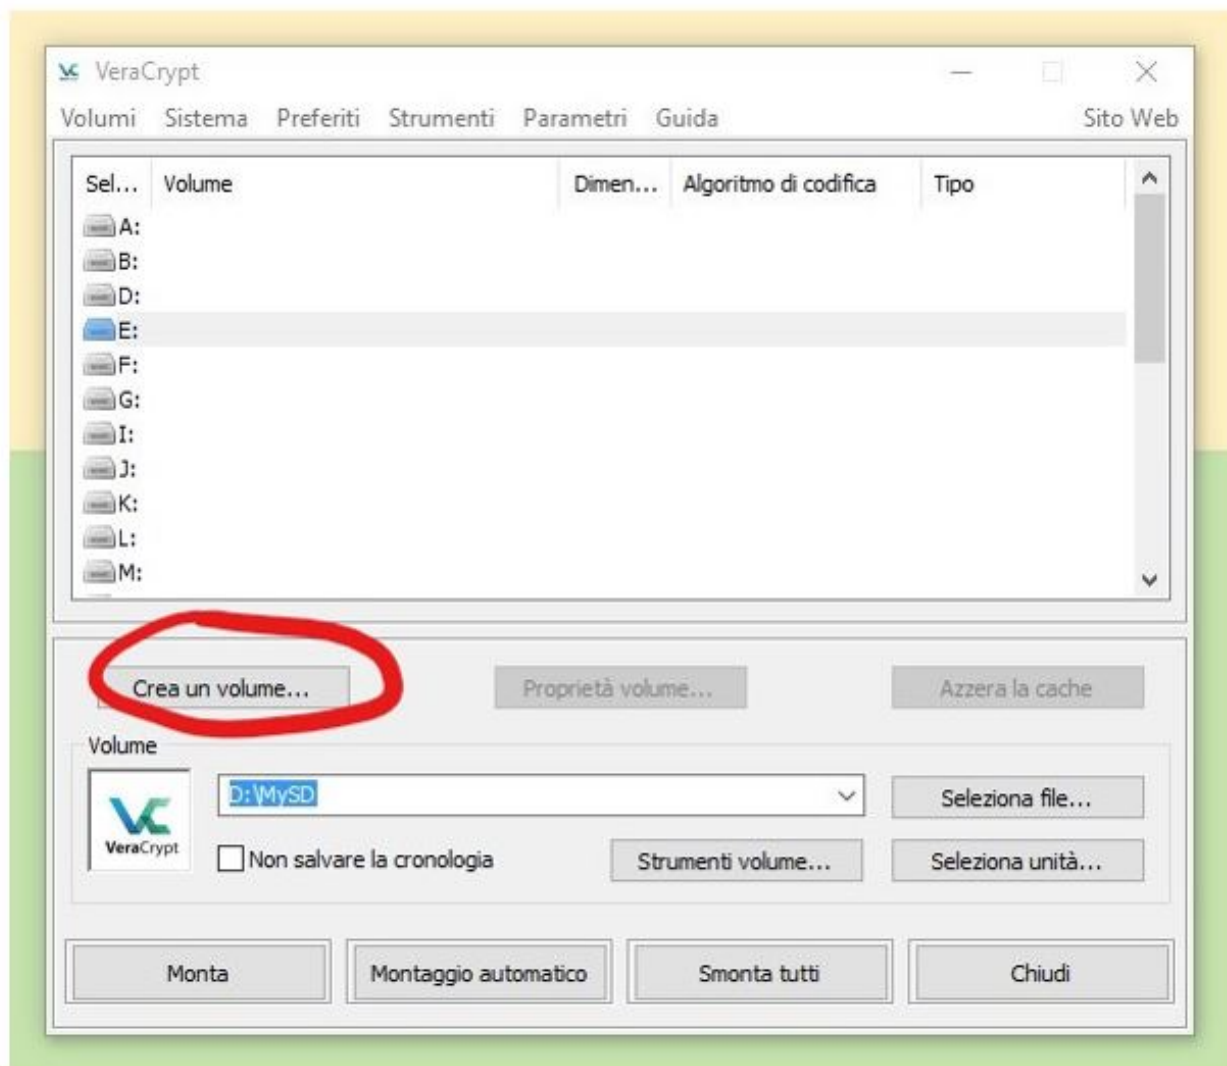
VeraCrypt

Volumi Sistema Preferiti Strumenti Parametri Guida Sito Web

| Sel... | Volume | Dimen... | Algoritmo di codifica | Tipo |
|---|---|---|---|---|
| A: | | | | |
| B: | | | | |
| D: | | | | |
| E: | | | | |
| F: | | | | |
| G: | | | | |
| I: | | | | |
| J: | | | | |
| K: | | | | |
| L: | | | | |
| M: | | | | |

Crea un volume...
Proprietà volume...
Azzera la cache

Volume
VeraCrypt
D:\MySD
Seleziona file...
Non salvare la cronologia
Strumenti volume...
Seleziona unità...

Monta
Montaggio automatico
Smonta tutti
Chiudi